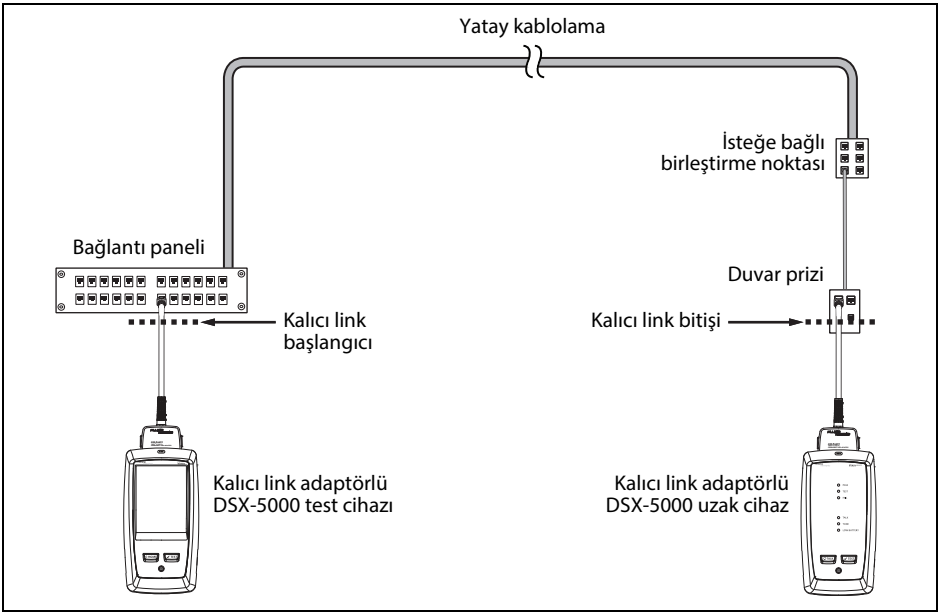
Yatay kablolama

İsteğe bağlı birleştirme noktası

Bağlantı paneli

Duvar prizi

Kalıcı link başlangıcı

Kalıcı link bitişi

Kalıcı link adaptörlü DSX-5000 test cihazı

Kalıcı link adaptörlü DSX-5000 uzak cihaz